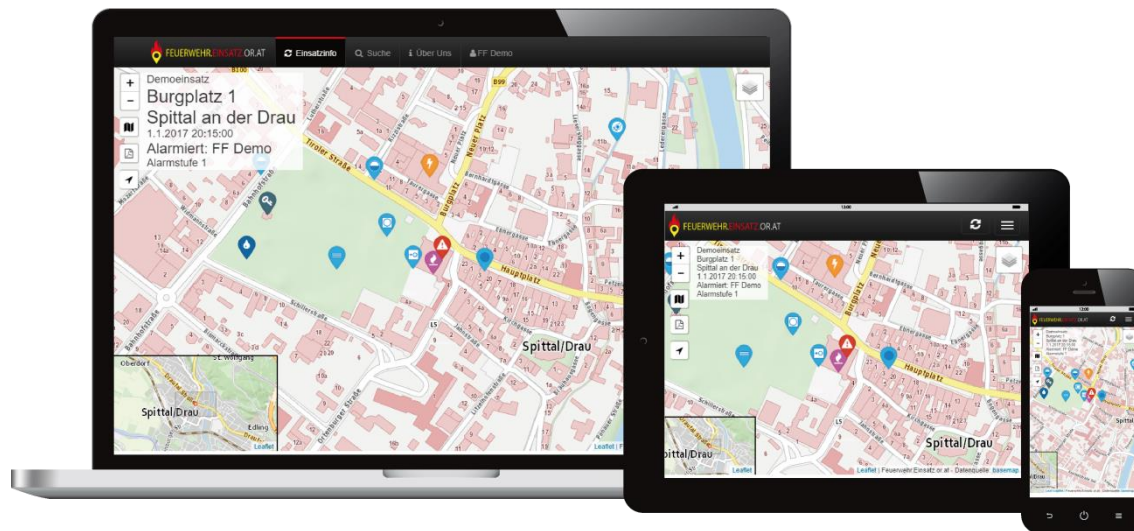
FEUERWEHREINSATZ.OR.AT
Einsatzinfo
Suche
Über Uns
FF Demo

Demoeinsatz
Burgplatz 1
Spittal an der Drau
1.1.2017 20:15:00
Alarmiert: FF Demo
Alarmstufe 1

B100
B99
Tiroler Straße
Burgplatz
Neuer Platz
Hauptplatz
Spittal/Drau
L5
Oberdorf
St. Wolfgang
Spittal/Drau
Edling
Leaflet

FEUERWEHREINSATZ.OR.AT
Demoeinsatz
Burgplatz 1
Spittal an der Drau
1.1.2017 20:15:00
Alarmiert: FF Demo
Alarmstufe 1
Hauptplatz
Spittal/Drau
Leaflet | FeuerwehrEinsatz.or.at - Datenquelle: basemap

FEUERWEHREINSATZ.OR.AT